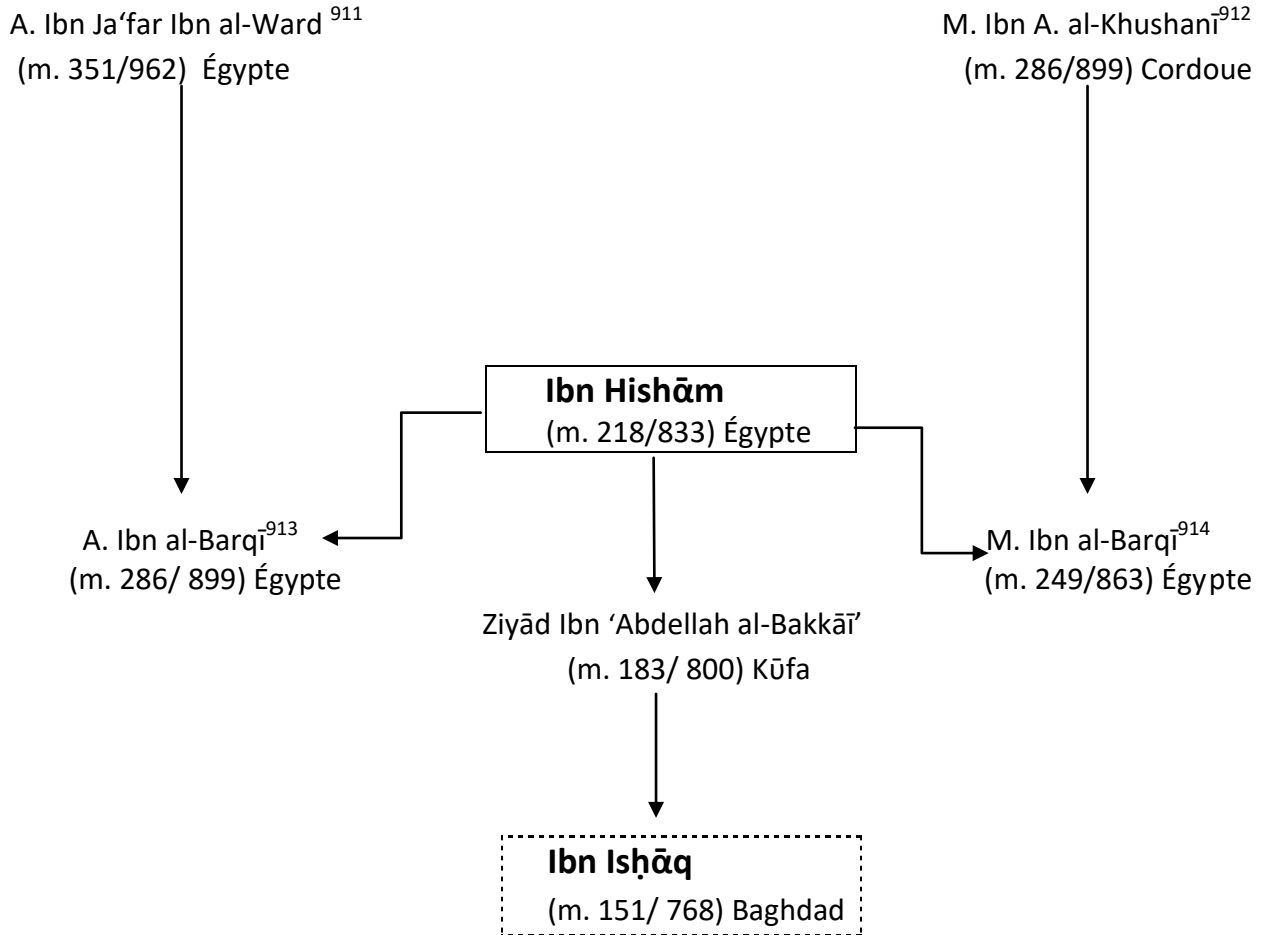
A. Ibn Ja‘far Ibn al-Ward $^{911}$
(m. 351/962) Égypte

M. Ibn A. al-Khushanī$^{912}$
(m. 286/899) Cordoue

**Ibn Hishām**
(m. 218/833) Égypte

A. Ibn al-Barqī$^{913}$
(m. 286/ 899) Égypte

M. Ibn al-Barqī$^{914}$
(m. 249/863) Égypte

Ziyād Ibn ‘Abdellah al-Bakkāī’
(m. 183/ 800) Kūfa

**Ibn Isḥāq**
(m. 151/ 768) Baghdad